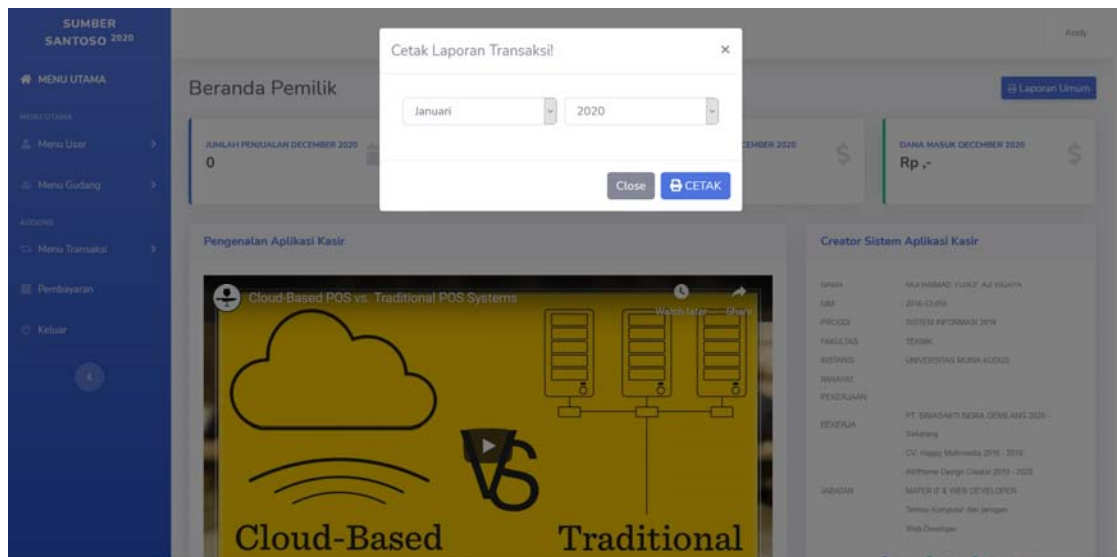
SUMBER SANTOSO 2020

MENU UTAMA

MENU UTAMA

Menu User

Menu Gudang

ADDONS

Menu Transaksi

Pembayaran

Keluar

Andy

Beranda Pemilik

Laporan Umum

JUMLAH PENJUALAN DECEMBER 2020
0

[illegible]EMBER 2020

DANA MASUK DECEMBER 2020
Rp ,-

Cetak Laporan Transaksi!

×

Januari

2020

Close

CETAK

Pengenalan Aplikasi Kasir

Cloud-Based POS vs. Traditional POS Systems

Watch later

Share

VS

Cloud-Based

Traditional

Creator Sistem Aplikasi Kasir

| NAMA | MUHAMMAD YUSUF AJI WIJAYA |
|---|---|
| NIM | 2016-53-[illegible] |
| PRODI | SISTEM INFORMASI 2016 |
| FAKULTAS | TEKNIK |
| INSTANSI | UNIVERSITAS MURIA KUDUS |
| RIWAYAT PEKERJAAN | |
| BEKERJA | PT. BIMASAKTI INDRA GEMILANG 2020 - Sekarang |
| | CV. Happy Multimedia 2016 - 2018 |
| | AllHome Design Creator 2019 - 2020 |
| JABATAN | MATER IT & WEB DEVELOPER |
| | Teknisi Komputer dan jaringan |
| | Web Developer |